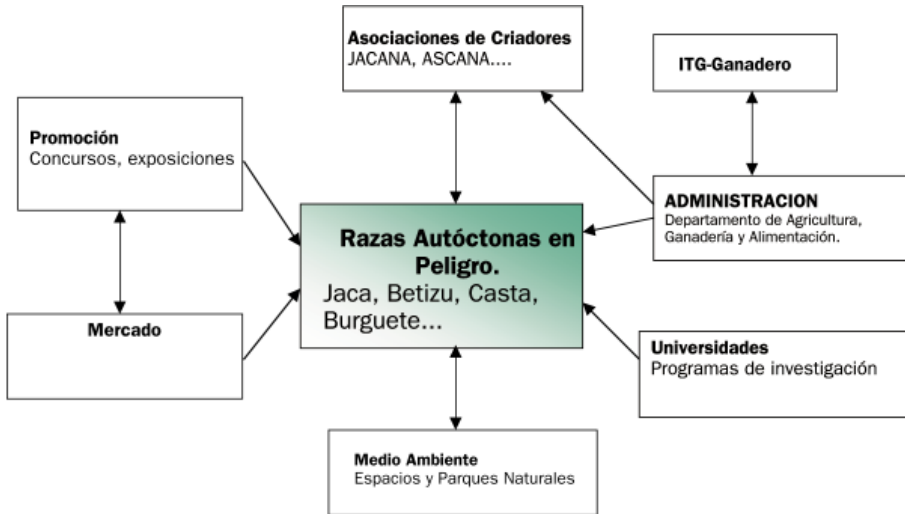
Asociaciones de Criadores
JACANA, ASCANA....

ITG-Ganadero

Promoción
Concursos, exposiciones

ADMINISTRACION
Departamento de Agricultura, Ganadería y Alimentación.

Razas Autóctonas en Peligro.
Jaca, Betizu, Casta, Burguete...

Mercado

Universidades
Programas de investigación

Medio Ambiente
Espacios y Parques Naturales